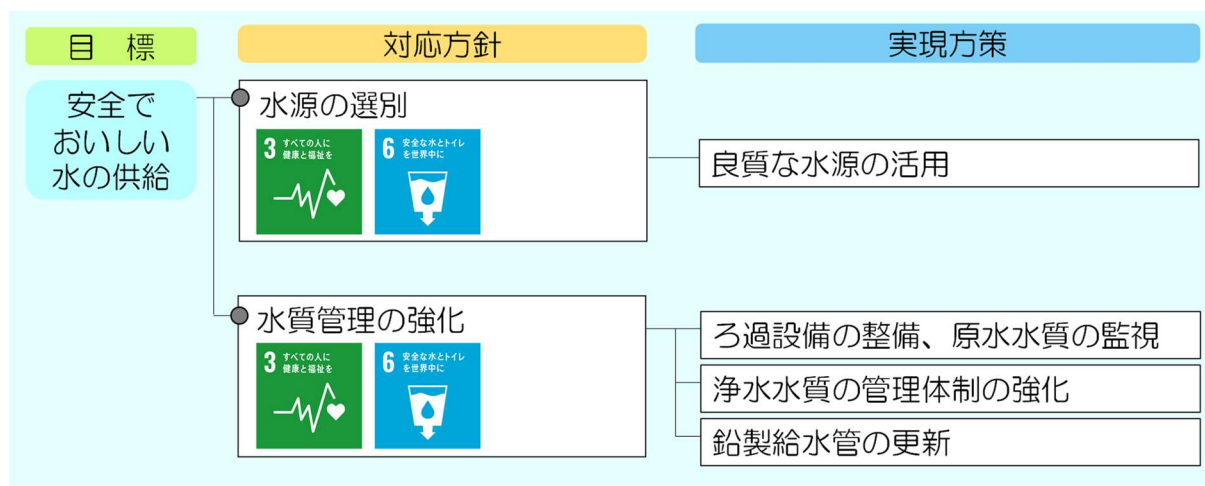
目　標

対応方針

実現方策

安全でおいしい水の供給

水源の選別

3 すべての人に健康と福祉を

6 安全な水とトイレを世界中に

良質な水源の活用

水質管理の強化

3 すべての人に健康と福祉を

6 安全な水とトイレを世界中に

ろ過設備の整備、原水水質の監視

浄水水質の管理体制の強化

鉛製給水管の更新